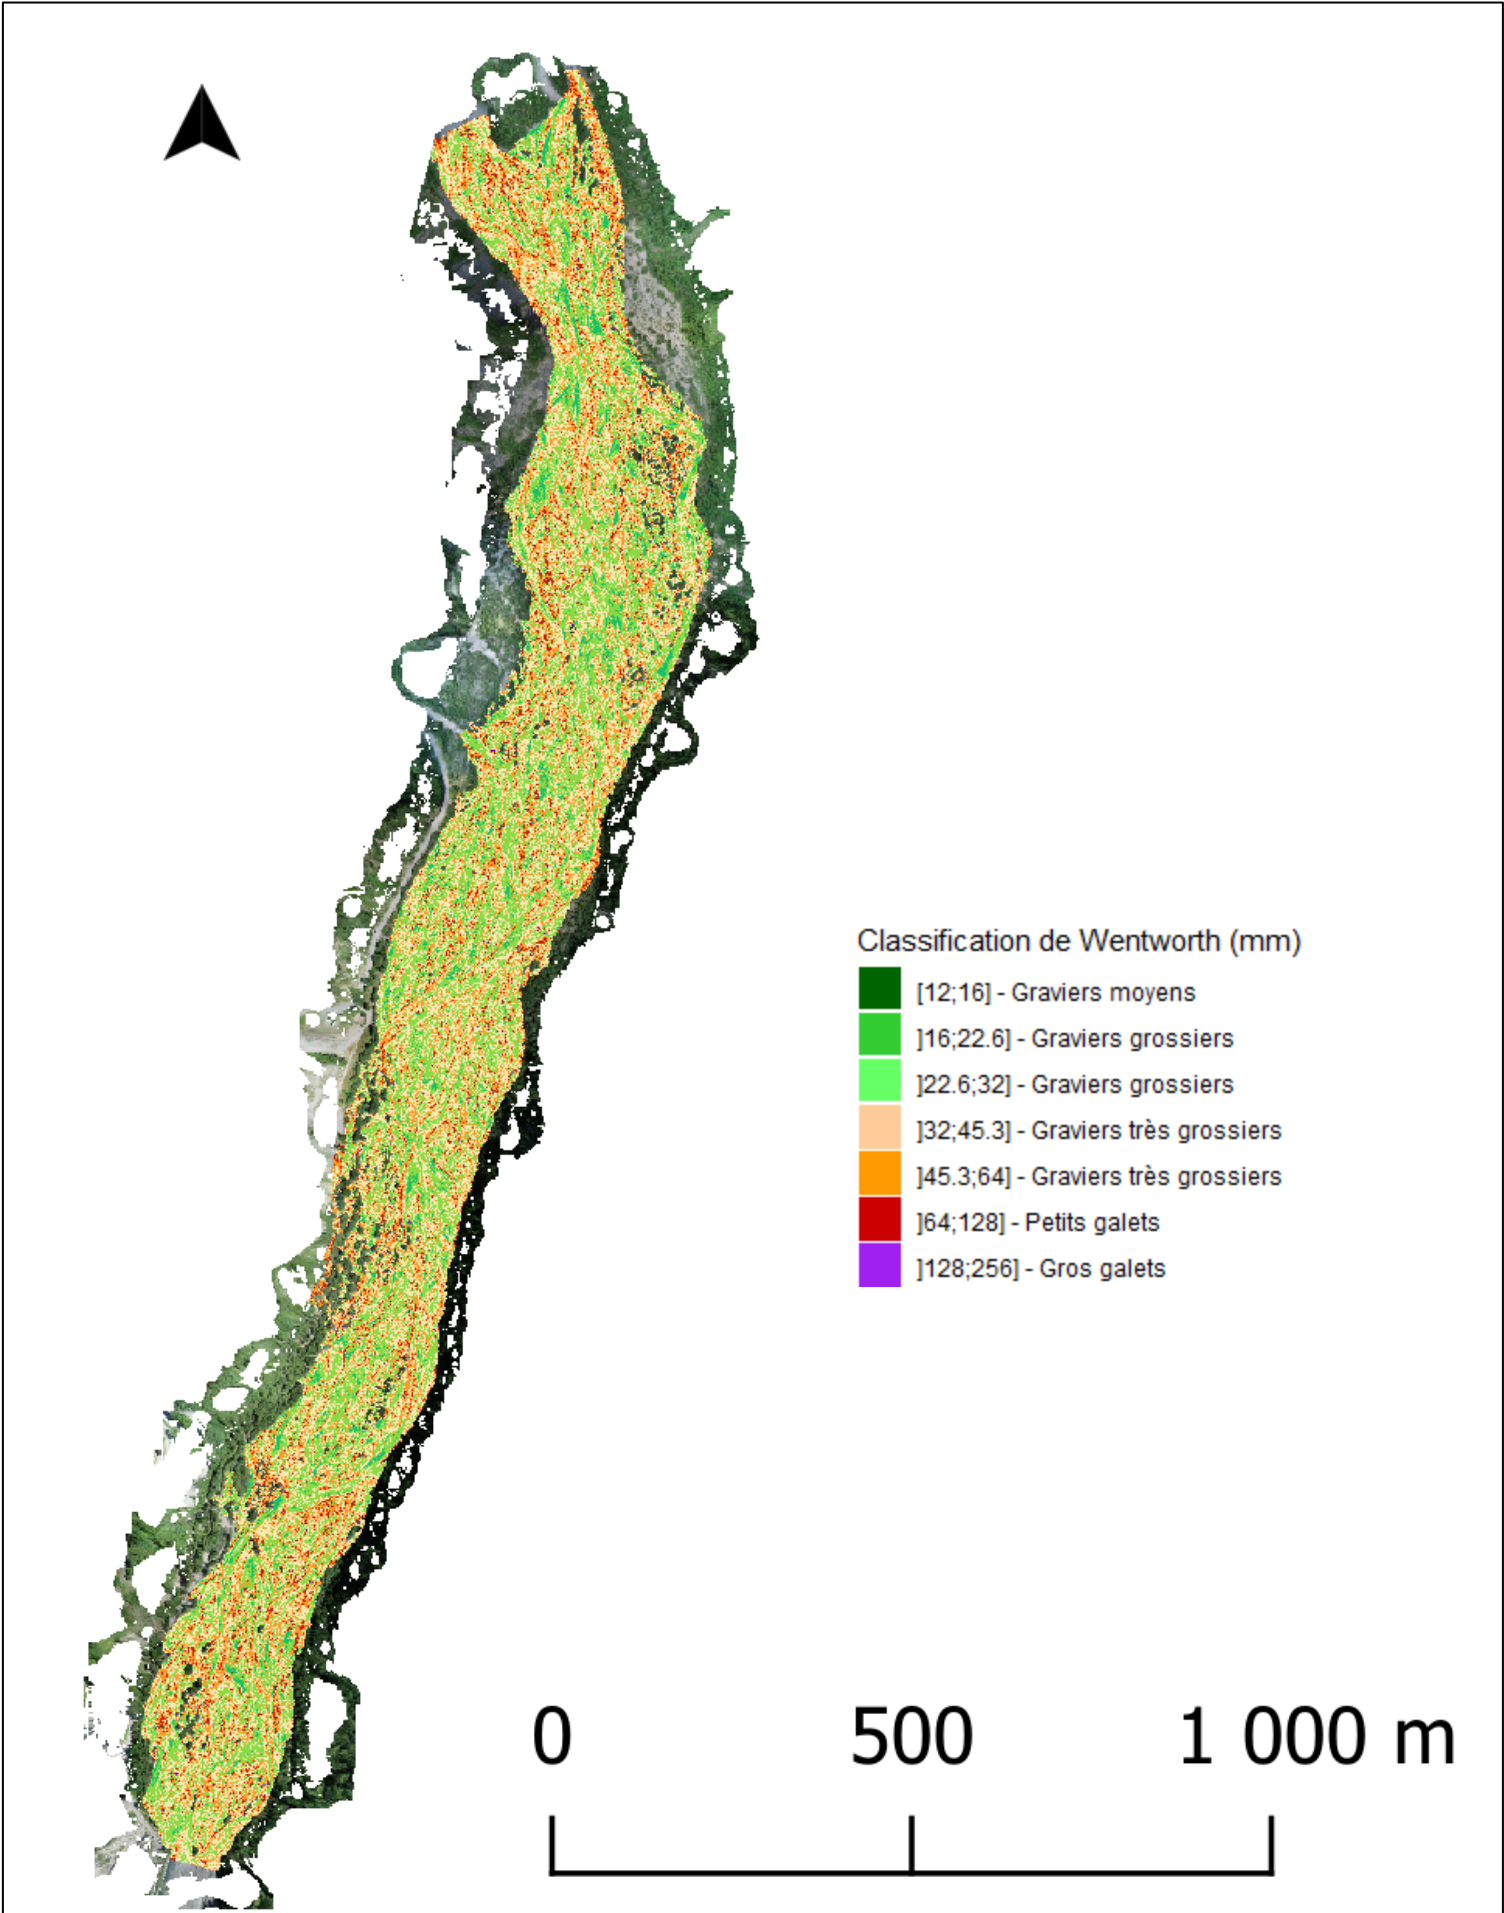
Classification de Wentworth (mm)

[12;16] - Graviers moyens

]16;22.6] - Graviers grossiers

]22.6;32] - Graviers grossiers

]32;45.3] - Graviers très grossiers

]45.3;64] - Graviers très grossiers

]64;128] - Petits galets

]128;256] - Gros galets

0 500 1 000 m